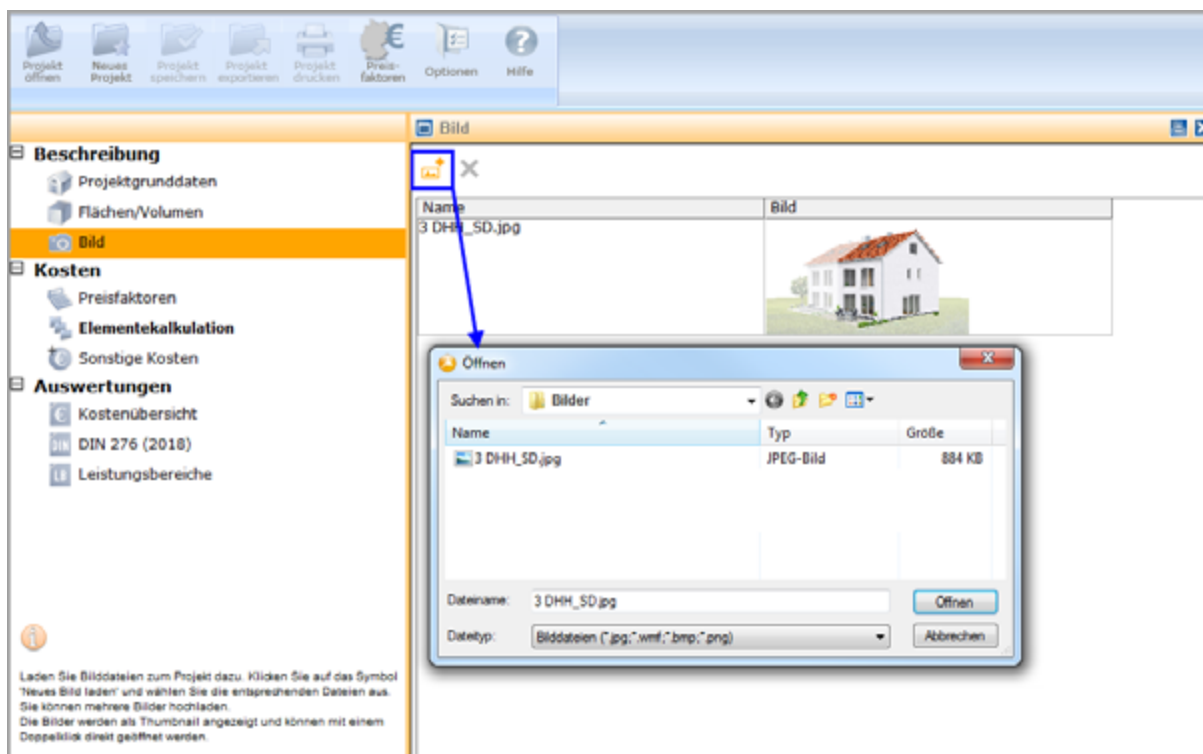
Projekt öffnen | Neues Projekt | Projekt speichern | Projekt exportieren | Projekt drucken | Preis-faktoren | Optionen | Hilfe

⊟ Beschreibung
Projektgrunddaten
Flächen/Volumen
Bild
⊟ Kosten
Preisfaktoren
Elementekalkulation
Sonstige Kosten
⊟ Auswertungen
Kostenübersicht
DIN 276 (2018)
Leistungsbereiche

Laden Sie Bilddateien zum Projekt dazu. Klicken Sie auf das Symbol 'Neues Bild laden' und wählen Sie die entsprechenden Dateien aus. Sie können mehrere Bilder hochladen.
Die Bilder werden als Thumbnail angezeigt und können mit einem Doppelklick direkt geöffnet werden.

Bild

| Name | Bild |
|---|---|
| 3 DHH_SD.jpg | |

Öffnen
Suchen in: Bilder

| Name | Typ | Größe |
|---|---|---|
| 3 DHH_SD.jpg | JPEG-Bild | 884 KB |

Dateiname: 3 DHH_SD.jpg
Öffnen
Dateityp: Bilddateien (*.jpg;*.wmf;*.bmp;*.png)
Abbrechen